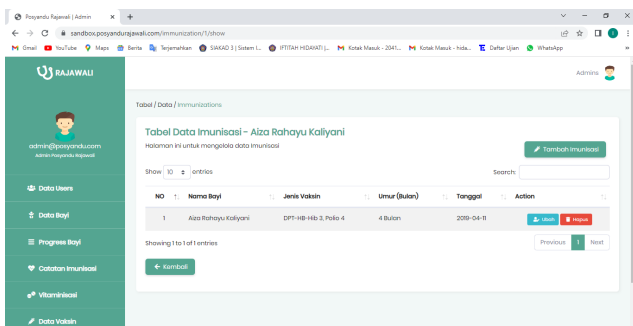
Posyandu Rajawali | Admin ×  +

sandbox.posyandurajawali.com/immunization/1/show

Gmail  YouTube  Maps  Berita  Terjemahkan  SIAKAD 3 | Sistem I...  IFTITAH HIDAYATI |...  Kotak Masuk - 2041...  Kotak Masuk - hida...  Daftar Ujian  WhatsApp

RAJAWALI

Admins

admin@posyandu.com
Admin Posyandu Rajawali

Data Users

Data Bayi

Progress Bayi

Catatan Imunisasi

Vitaminisasi

Data Vaksin

Tabel / Data / Immunizations

Tabel Data Imunisasi - Aiza Rahayu Kaliyani

Halaman ini untuk mengelola data imunisasi

Tambah Imunisasi

Show 10 entries

Search:

| NO | Nama Bayi | Jenis Vaksin | Umur (Bulan) | Tanggal | Action |
|---|---|---|---|---|---|
| 1 | Aiza Rahayu Kaliyani | DPT-HB-Hib 3, Polio 4 | 4 Bulan | 2019-04-11 | Ubah Hapus |

Showing 1 to 1 of 1 entries

Previous 1 Next

← Kembali